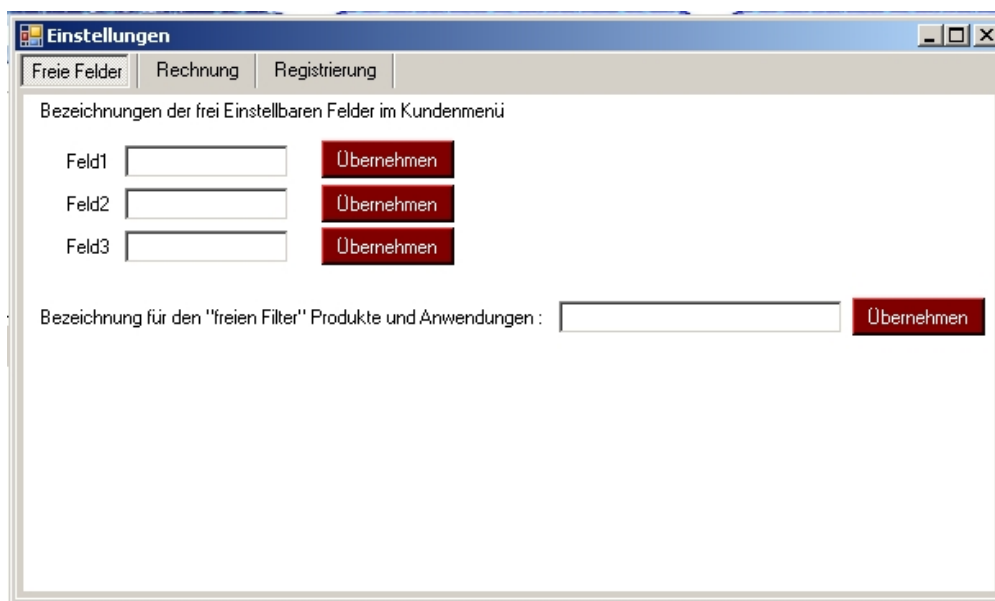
Einstellungen

Freie Felder | Rechnung | Registrierung

Bezeichnungen der frei Einstellbaren Felder im Kundenmenü

Feld1 Übernehmen

Feld2 Übernehmen

Feld3 Übernehmen

Bezeichnung für den "freien Filter" Produkte und Anwendungen : Übernehmen